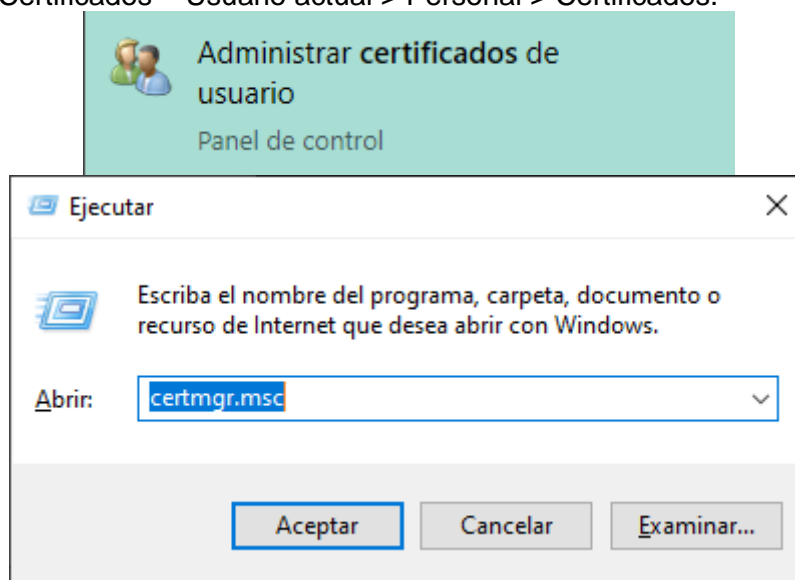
Certificados – Usuario actual > Personal > Certificados.

Administrar **certificados** de usuario

Panel de control

Ejecutar

×

Escriba el nombre del programa, carpeta, documento o recurso de Internet que desea abrir con Windows.

Abrir: certmgr.msc

Aceptar

Cancelar

Examinar...